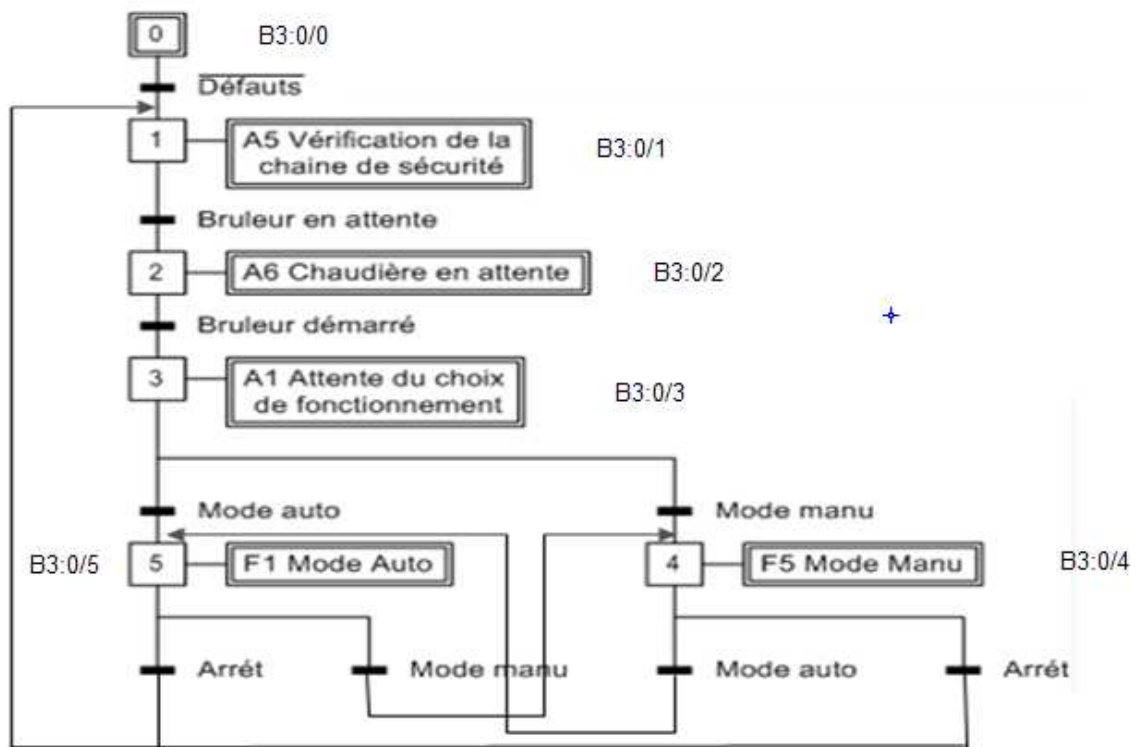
0 B3:0/0

$\overline{\text{Défauts}}$

1 A5 Vérification de la chaine de sécurité B3:0/1

Bruleur en attente

2 A6 Chaudière en attente B3:0/2

Bruleur démarré

3 A1 Attente du choix de fonctionnement B3:0/3

Mode auto

Mode manu

B3:0/5 5 F1 Mode Auto

4 F5 Mode Manu B3:0/4

Arrêt

Mode manu

Mode auto

Arrêt